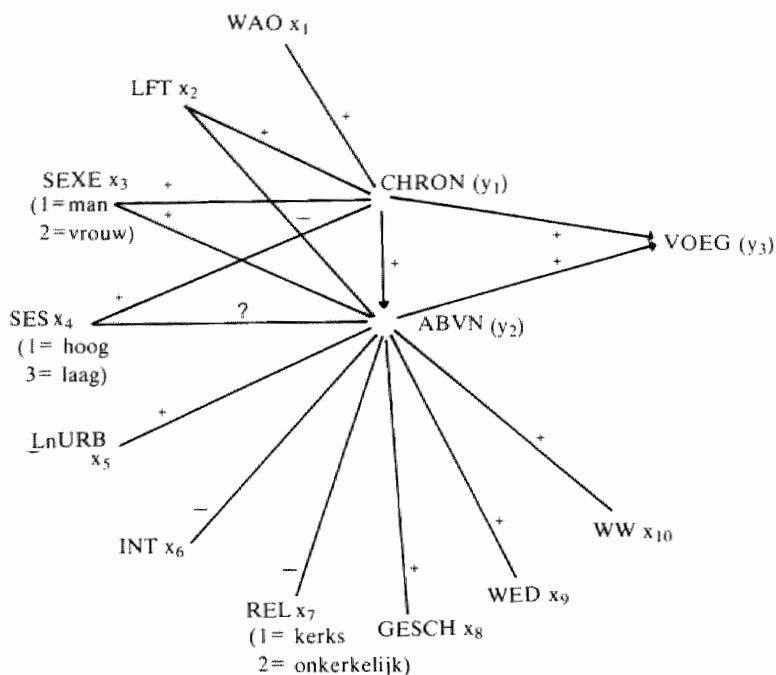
WAO $x_1$

LFT $x_2$

SEXE $x_3$
(1= man
2= vrouw)

SES $x_4$
(1= hoog
3= laag)

LnURB $x_5$

INT $x_6$

REL $x_7$
(1= kerks
2= onkerkelijk)

GESCH $x_8$

WED $x_9$

WW $x_{10}$

CHRON ($y_1$)

ABVN ($y_2$)

VOEG ($y_3$)

+ + + + — + + ? + + + — — + + + +